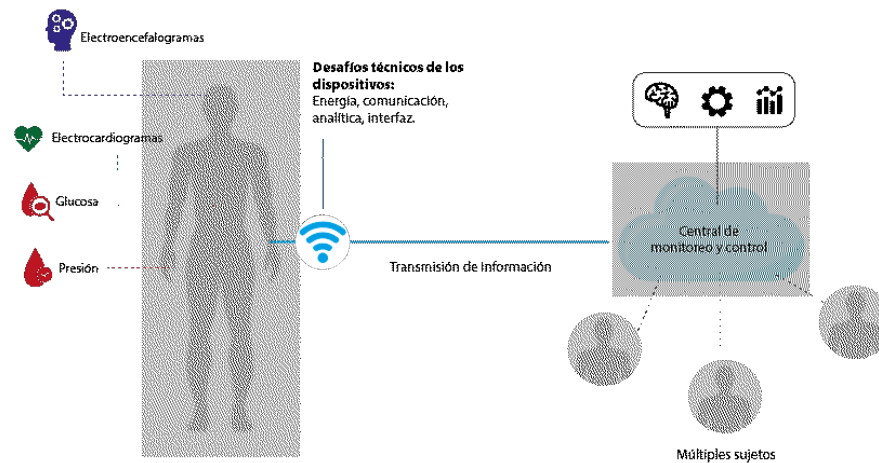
Electroencefalogramas

Electrocardiogramas

Glucosa

Presión

**Desafíos técnicos de los dispositivos:**
Energía, comunicación, analítica, interfaz.

Transmisión de Información

Central de monitoreo y control

Múltiples sujetos